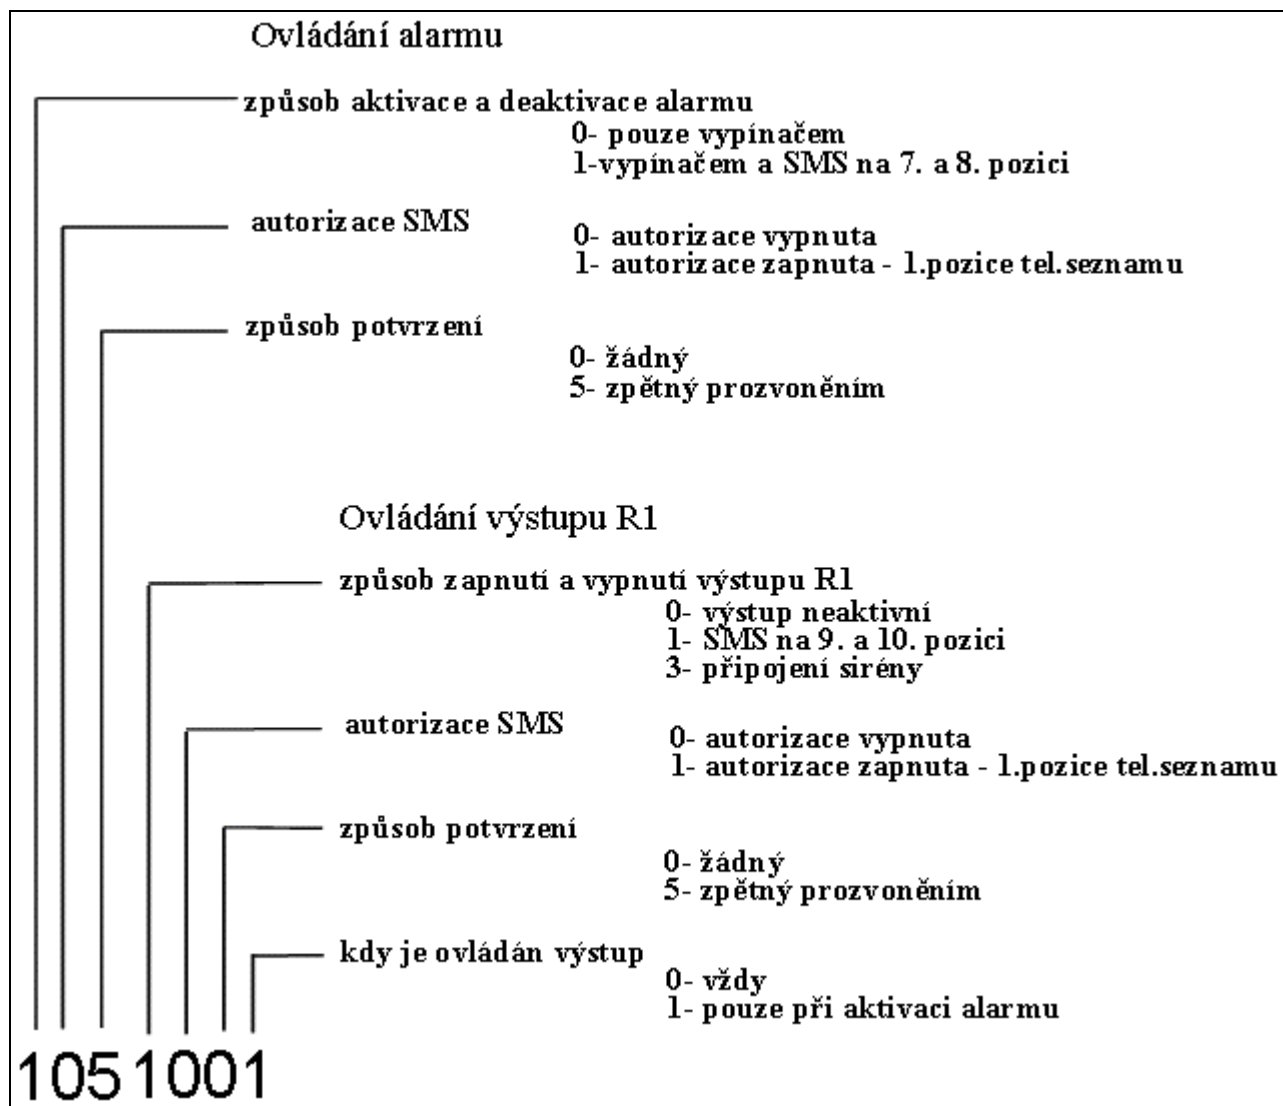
Ovládání alarmu

způsob aktivace a deaktivace alarmu
0- pouze vypínačem
1-vypínačem a SMS na 7. a 8. pozici

autorizace SMS
0- autorizace vypnuta
1- autorizace zapnuta - 1.pozice tel.seznamu

způsob potvrzení
0- žádný
5- zpětný prozvoněním

Ovládání výstupu R1

způsob zapnutí a vypnutí výstupu R1
0- výstup neaktivní
1- SMS na 9. a 10. pozici
3- připojení sirény

autorizace SMS
0- autorizace vypnuta
1- autorizace zapnuta - 1.pozice tel.seznamu

způsob potvrzení
0- žádný
5- zpětný prozvoněním

kdy je ovládán výstup
0- vždy
1- pouze při aktivaci alarmu

1051001